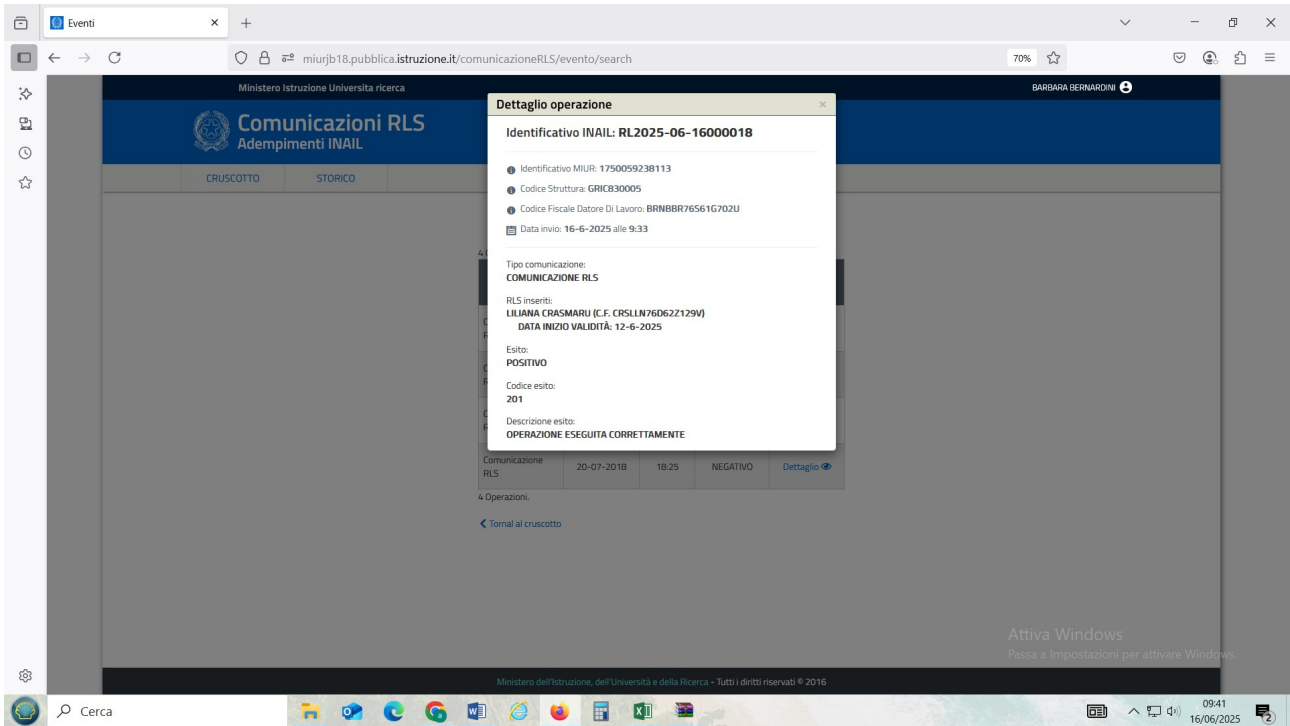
Eventi

miurjb18.pubblica.istruzione.it/comunicazioneRLS/evento/search

70%

Ministero Istruzione Universita ricerca

BARBARA BERNARDINI

Comunicazioni RLS
Adempimenti INAIL

CRUSCOTTO
STORICO

Dettaglio operazione

Identificativo INAIL: RL2025-06-16000018

Identificativo MIUR: 1750059238113

Codice Struttura: GRIC830005

Codice Fiscale Datore Di Lavoro: BRNBBR76S61G702U

Data invio: 16-6-2025 alle 9:33

Tipo comunicazione:
COMUNICAZIONE RLS

RLS inseriti:
LILIANA CRASMARU (C.F. CRSLLN76D62Z129V)
DATA INIZIO VALIDITÀ: 12-6-2025

Esito:
POSITIVO

Codice esito:
201

Descrizione esito:
OPERAZIONE ESEGUITA CORRETTAMENTE

| Comunicazione RLS | 20-07-2018 | 18:25 | NEGATIVO | Dettaglio |
|---|---|---|---|---|

4 Operazioni.

Torna al cruscotto

Attiva Windows
Passa a Impostazioni per attivare Windows.

Ministero dell'Istruzione, dell'Università e della Ricerca - Tutti i diritti riservati © 2016

Cerca

09:41
16/06/2025